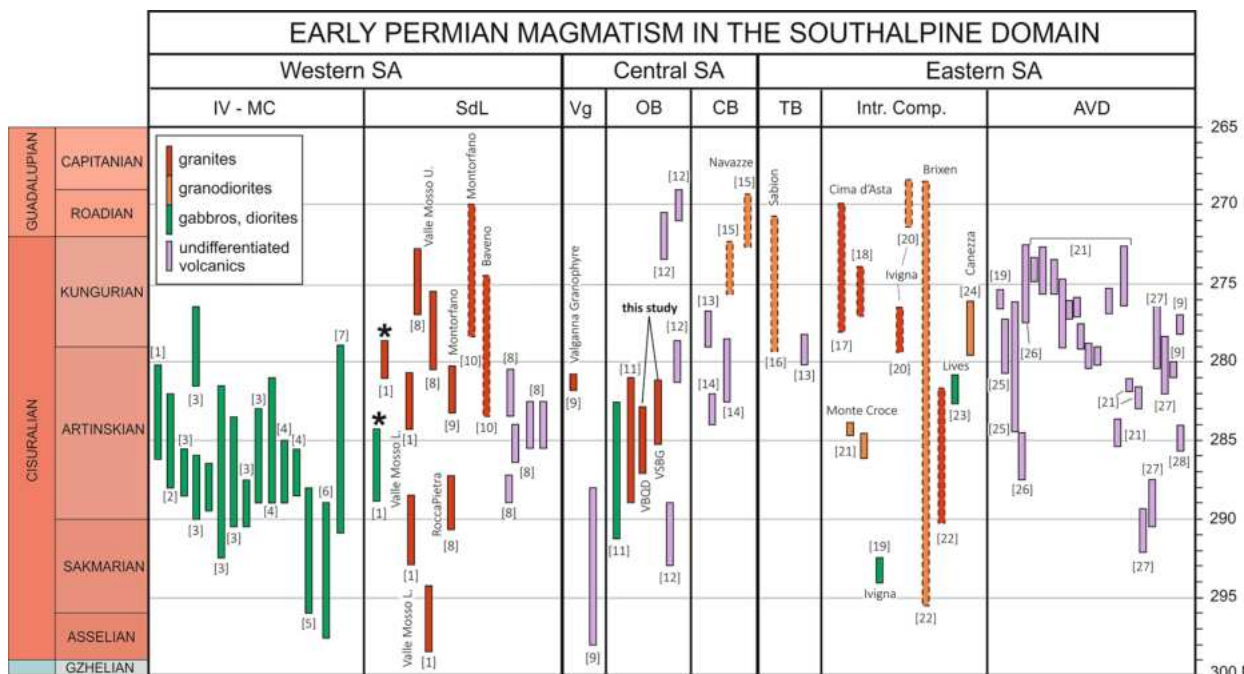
EARLY PERMIAN MAGMATISM IN THE SOUTHALPINE DOMAIN

Western SA | Central SA | Eastern SA

IV - MC | SdL | Vg | OB | CB | TB | Intr. Comp. | AVD

GUADALUPIAN
CAPITANIAN
ROADIAN
CISURALIAN
KUNGURIAN
ARTINSKIAN
SAKMARIAN
ASSELIAN
GZHELIAN

granites
granodiorites
gabbros, diorites
undifferentiated volcanics

[1] [2] [3] [3] [3] [3] [3] [3] [3] [4] [4] [4] [5] [6] [7]

Valle Mosso U.
Montorfano
Baveno
Montorfano
Valle Mosso L.
RoccaPietra
Valle Mosso L.
[1] [1] [1] [1] [8] [8] [8] [9] [10] [10] [8] [8] [8] [8]

Valganna Granophyre
[9] [9]

this study
VBQD
VSBG
[11] [11] [12] [12] [12] [12]

Navazze
[15] [15] [13] [14] [14]

Sabion
[16] [13]

Cima d'Asta
[17] [18]
Ivigna
[20] [20]
Brixen
Canezza
[24]
Lives
[23]
Monte Croce
[21]
[19]
Ivigna
[22] [22]

[19] [21] [26] [25] [25] [26] [27] [9] [9] [21] [27] [21] [27] [28] [27]

265
270
275
280
285
290
295
300